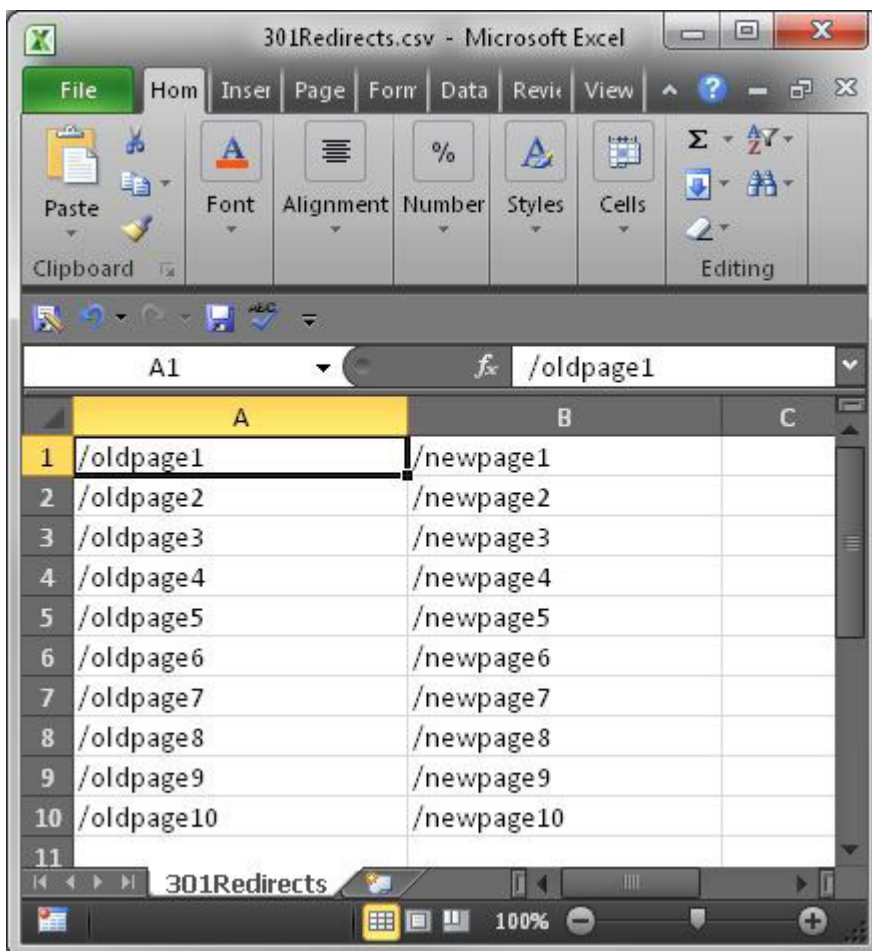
301Redirects.csv - Microsoft Excel

File | Hom | Inser | Page | Form | Data | Revie | View

Paste | Font | Alignment | Number | Styles | Cells

Clipboard | Editing

A1 | $f_x$ | /oldpage1

| | A | B | C |
|---|---|---|---|
| 1 | /oldpage1 | /newpage1 | |
| 2 | /oldpage2 | /newpage2 | |
| 3 | /oldpage3 | /newpage3 | |
| 4 | /oldpage4 | /newpage4 | |
| 5 | /oldpage5 | /newpage5 | |
| 6 | /oldpage6 | /newpage6 | |
| 7 | /oldpage7 | /newpage7 | |
| 8 | /oldpage8 | /newpage8 | |
| 9 | /oldpage9 | /newpage9 | |
| 10 | /oldpage10 | /newpage10 | |
| 11 | | | |

301Redirects

100%